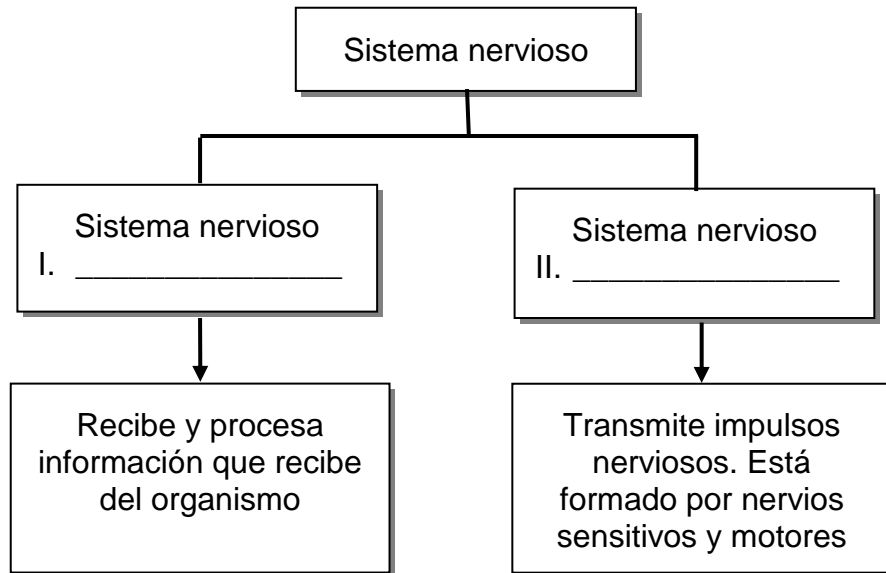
Sistema nervioso

Sistema nervioso
I. ________________

Sistema nervioso
II. ________________

Recibe y procesa información que recibe del organismo

Transmite impulsos nerviosos. Está formado por nervios sensitivos y motores